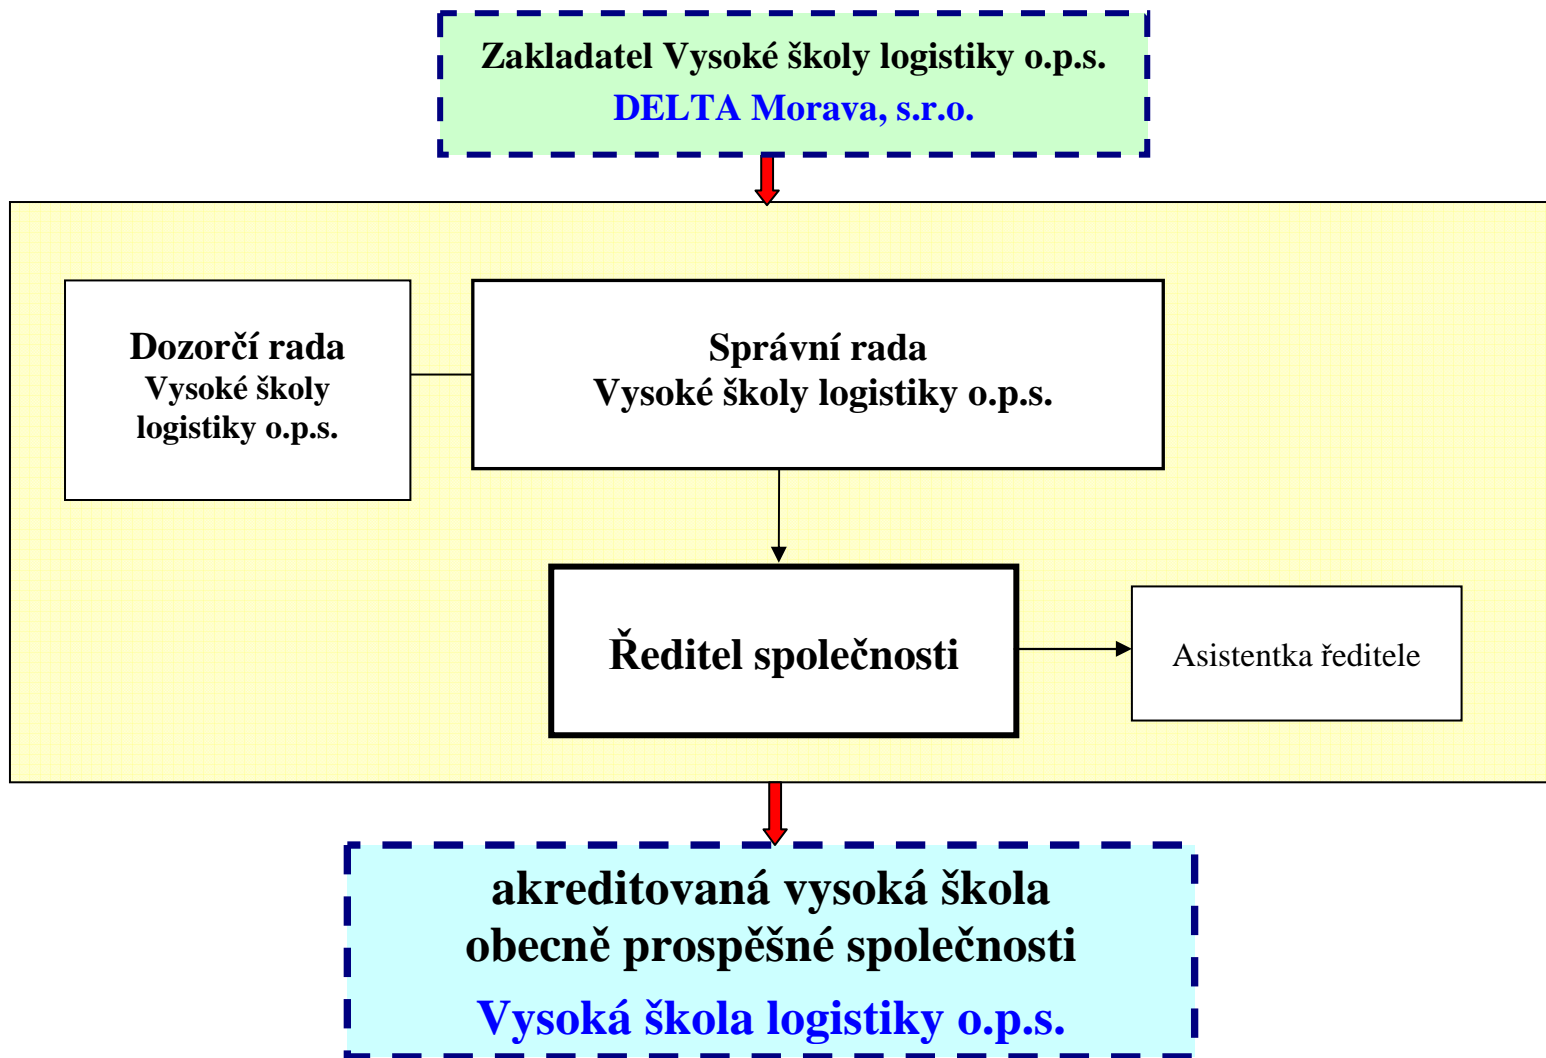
Zakladatel Vysoké školy logistiky o.p.s.
DELTA Morava, s.r.o.

Dozorčí rada
Vysoké školy logistiky o.p.s.

Správní rada
Vysoké školy logistiky o.p.s.

Ředitel společnosti

Asistentka ředitele

akreditovaná vysoká škola
obecně prospěšné společnosti
Vysoká škola logistiky o.p.s.